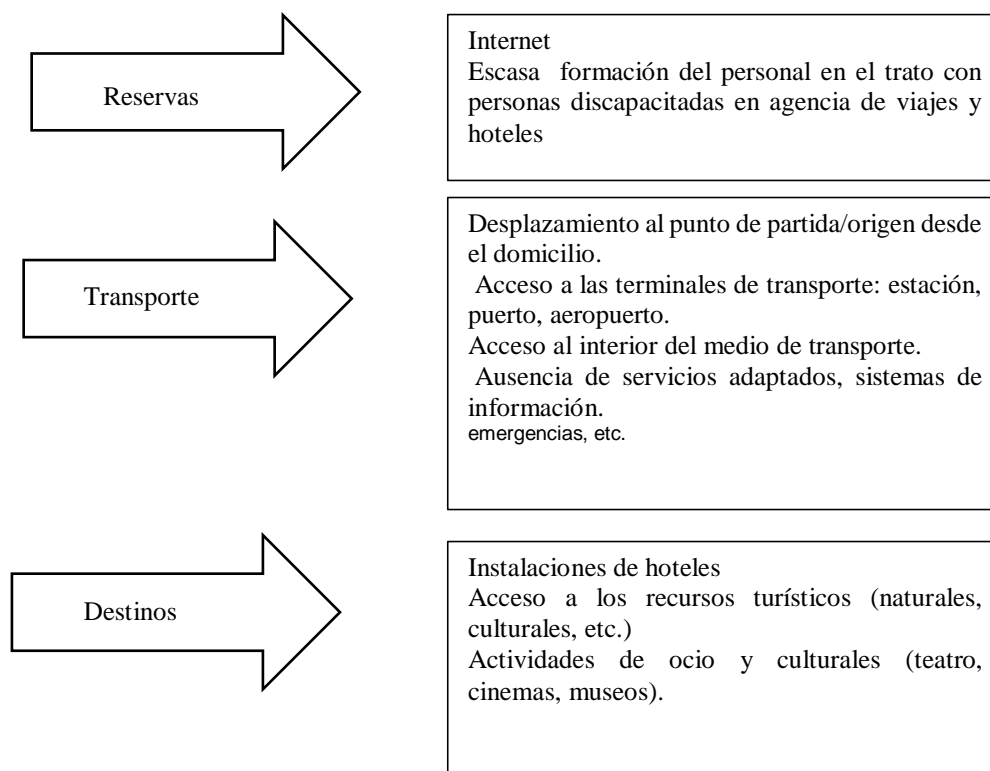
Reservas

Internet
Escasa formación del personal en el trato con personas discapacitadas en agencia de viajes y hoteles

Transporte

Desplazamiento al punto de partida/origen desde el domicilio.
Acceso a las terminales de transporte: estación, puerto, aeropuerto.
Acceso al interior del medio de transporte.
Ausencia de servicios adaptados, sistemas de información.
emergencias, etc.

Destinos

Instalaciones de hoteles
Acceso a los recursos turísticos (naturales, culturales, etc.)
Actividades de ocio y culturales (teatro, cinemas, museos).